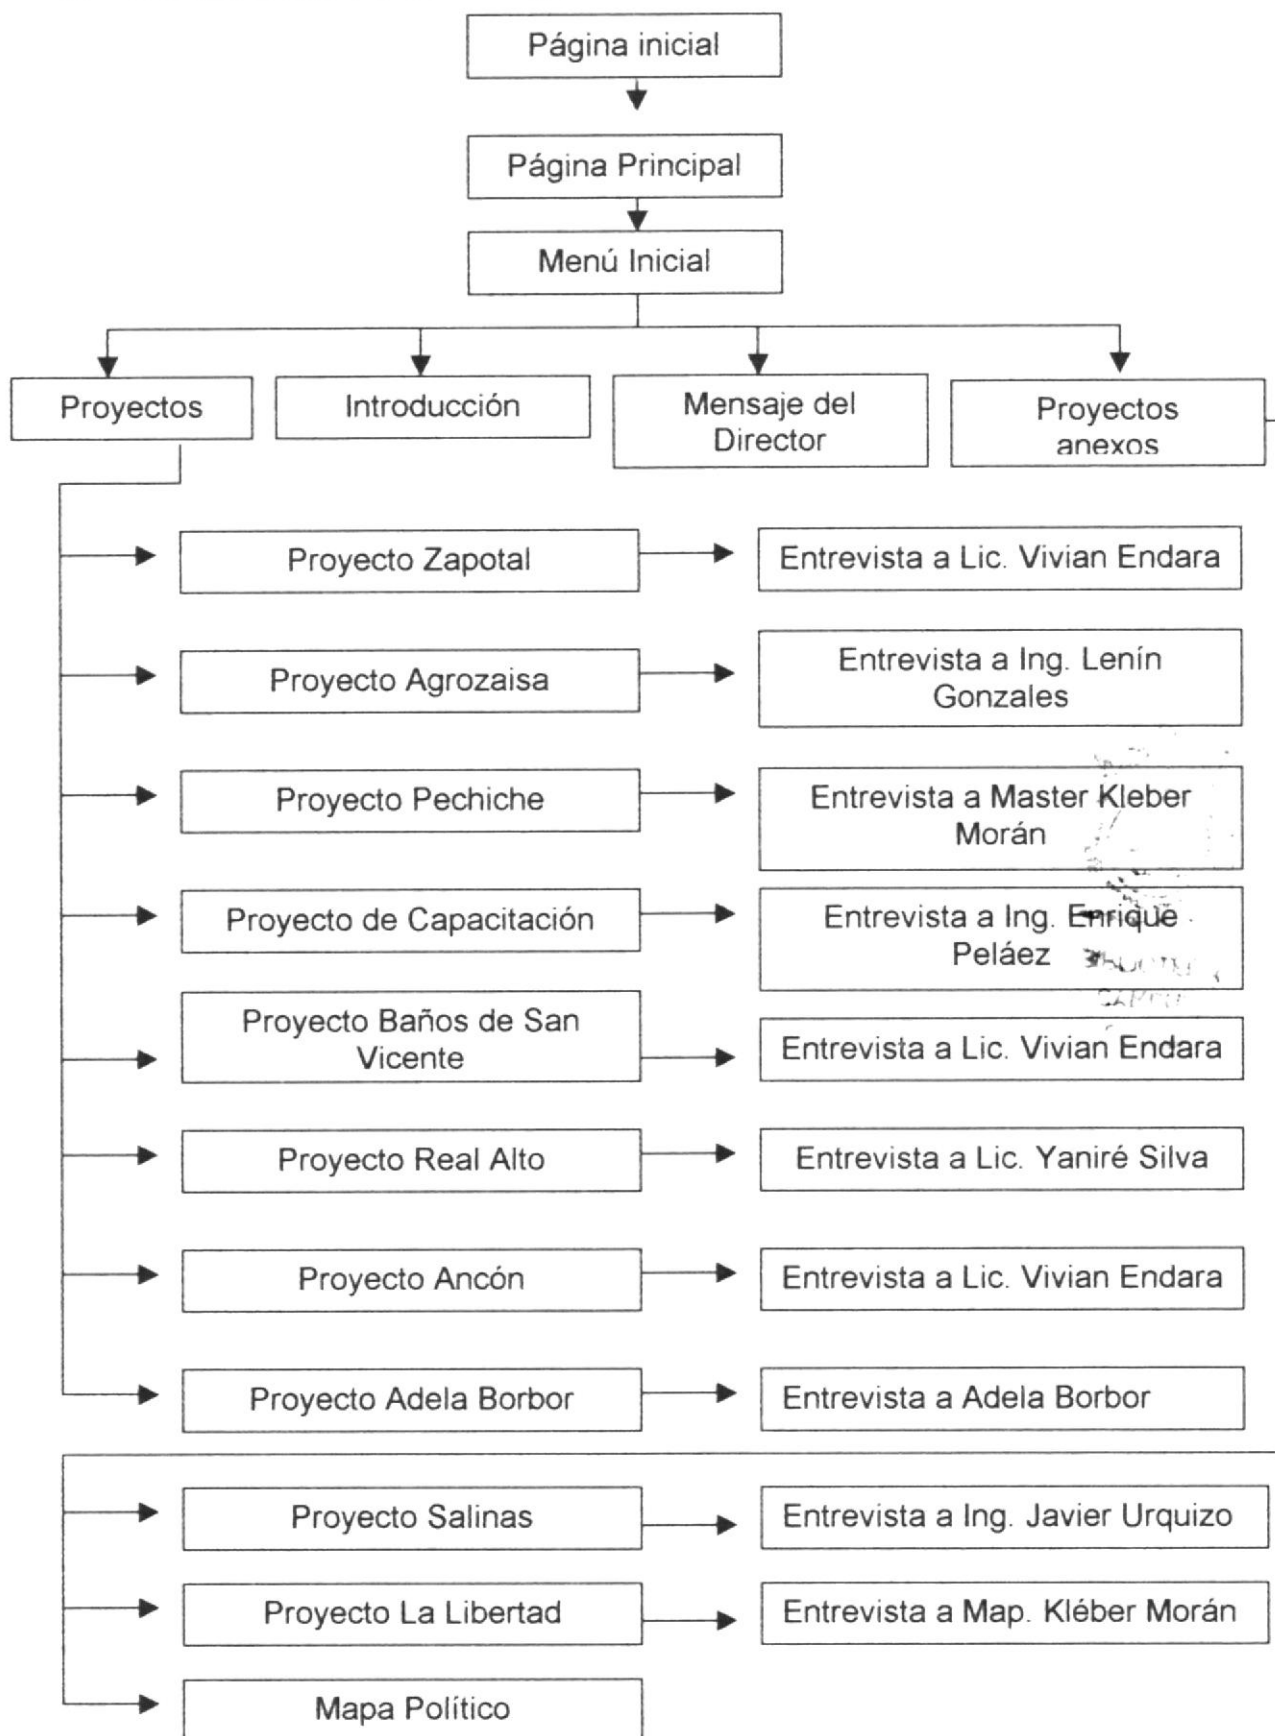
Página inicial

Página Principal

Menú Inicial

Proyectos

Introducción

Mensaje del Director

Proyectos anexos

Proyecto Zapotal

Entrevista a Lic. Vivian Endara

Proyecto Agrozaisa

Entrevista a Ing. Lenín Gonzales

Proyecto Pechiche

Entrevista a Master Kleber Morán

Proyecto de Capacitación

Entrevista a Ing. Enrique Peláez

Proyecto Baños de San Vicente

Entrevista a Lic. Vivian Endara

Proyecto Real Alto

Entrevista a Lic. Yaniré Silva

Proyecto Ancón

Entrevista a Lic. Vivian Endara

Proyecto Adela Borbor

Entrevista a Adela Borbor

Proyecto Salinas

Entrevista a Ing. Javier Urquizo

Proyecto La Libertad

Entrevista a Map. Kléber Morán

Mapa Político